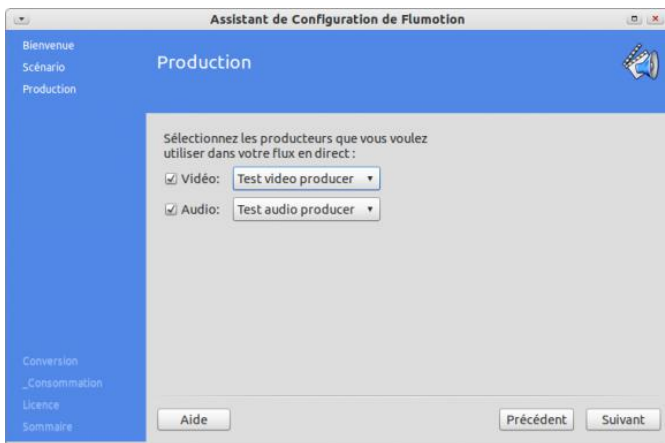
Assistant de Configuration de Flumotion

Bienvenue
Scénario
Production

Production

Sélectionnez les producteurs que vous voulez utiliser dans votre flux en direct :

Vidéo: Test video producer

Audio: Test audio producer

Conversion
_Consommation
Licence
Sommaire

Aide

Précédent

Suivant